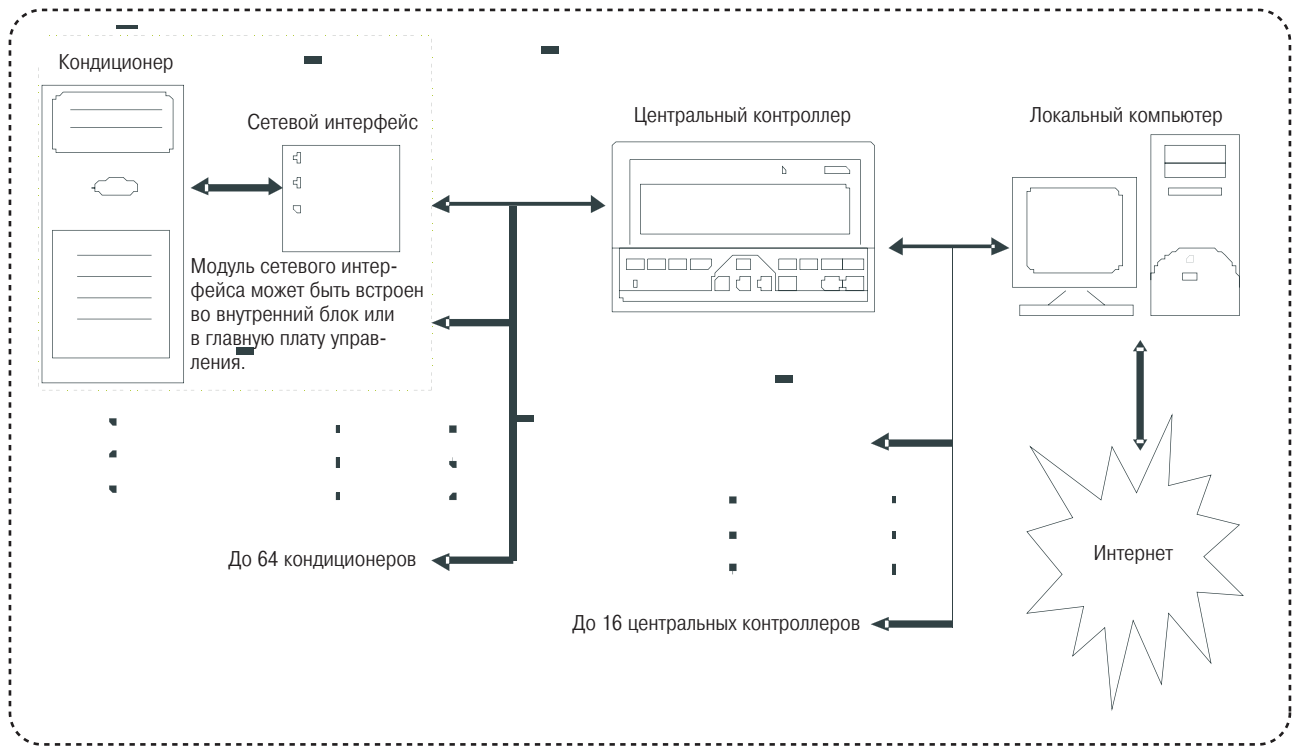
Кондиционер

Сетевой интерфейс

Центральный контроллер

Локальный компьютер

Модуль сетевого интерфейса может быть встроен во внутренний блок или в главную плату управления.

До 64 кондиционеров

До 16 центральных контроллеров

Интернет